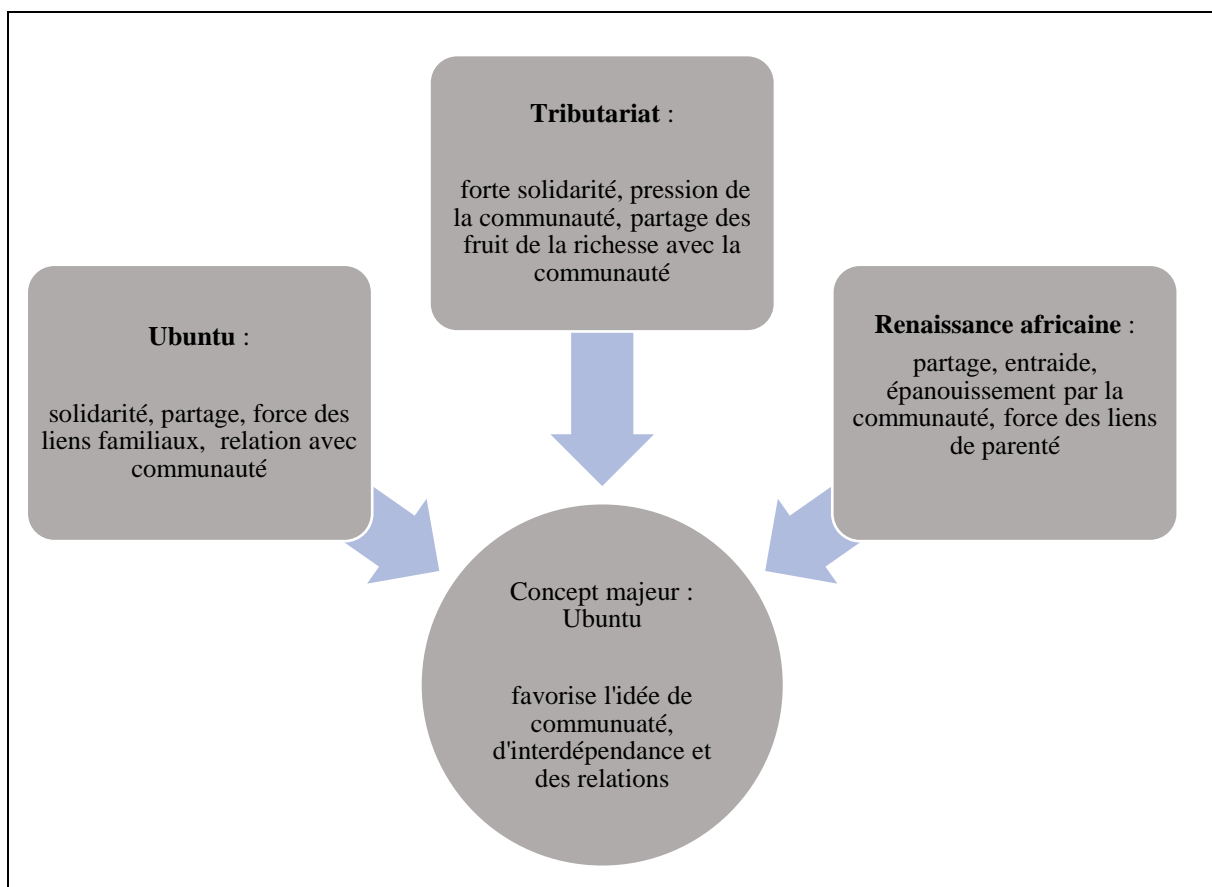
Tributariat :

forte solidarité, pression de la communauté, partage des fruit de la richesse avec la communauté

Ubuntu :

solidarité, partage, force des liens familiaux, relation avec communauté

Renaissance africaine :

partage, entraide, épanouissement par la communauté, force des liens de parenté

Concept majeur : Ubuntu

favorise l'idée de communuaté, d'interdépendance et des relations